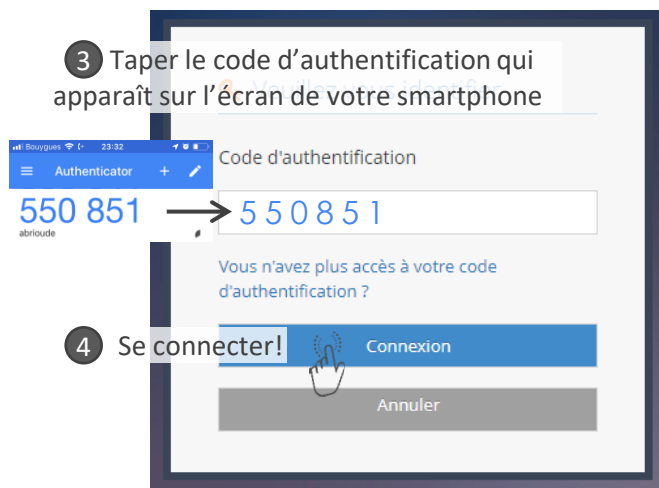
3 Taper le code d'authentification qui apparaît sur l'écran de votre smartphone

Bouygues 23:32

Authenticator

550 851

abrioude

Code d'authentification

550851

Vous n'avez plus accès à votre code d'authentification ?

4 Se connecter!

Connexion

Annuler